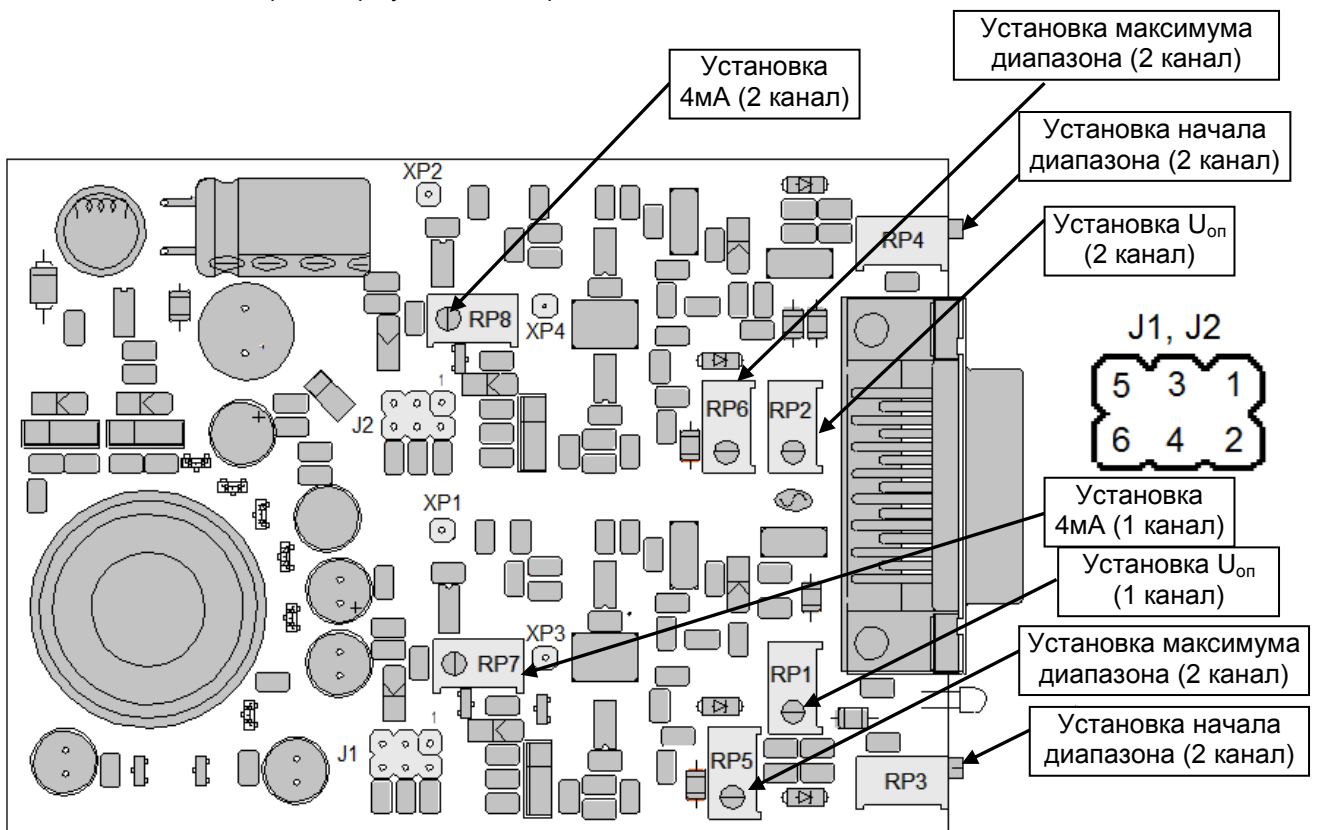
Установка максимума диапазона (2 канал)

Установка 4мА (2 канал)

Установка начала диапазона (2 канал)

Установка $U_{оп}$ (2 канал)

XP2

RP4

RP8

XP4

J1, J2

| 5 | 3 | 1 |
|---|---|---|
| 6 | 4 | 2 |

1

RP6

RP2

J2

XP1

Установка 4мА (1 канал)

Установка $U_{оп}$ (1 канал)

XP3

RP7

RP1

Установка максимума диапазона (2 канал)

1

Установка начала диапазона (2 канал)

J1

RP5

RP3